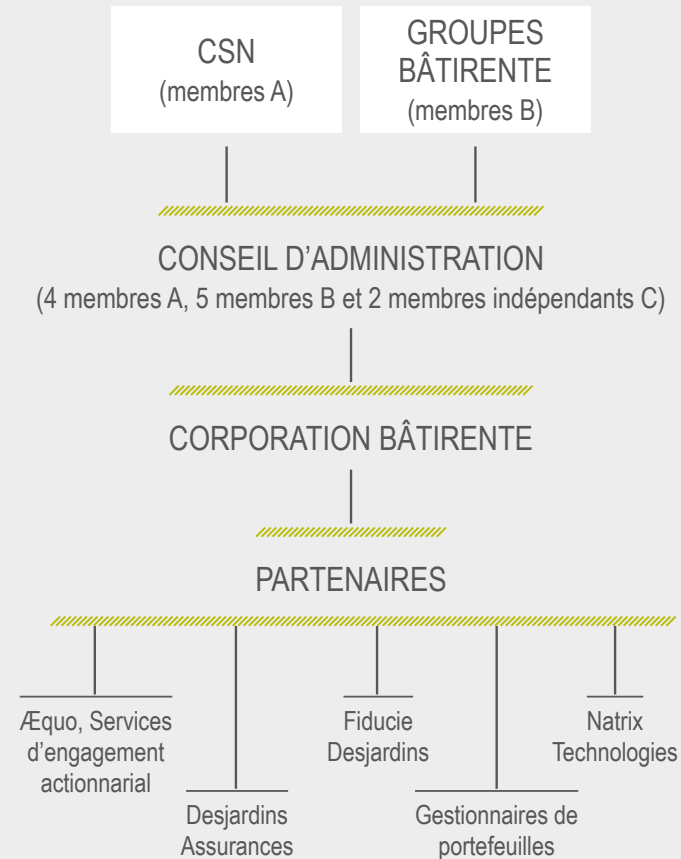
CSN
(membres A)

GROUPES
BÂTIRENTE
(membres B)

CONSEIL D'ADMINISTRATION
(4 membres A, 5 membres B et 2 membres indépendants C)

CORPORATION BÂTIRENTE

PARTENAIRES

Æquo, Services d'engagement actionnarial

Desjardins Assurances

Fiducie Desjardins

Gestionnaires de portefeuilles

Natrix Technologies